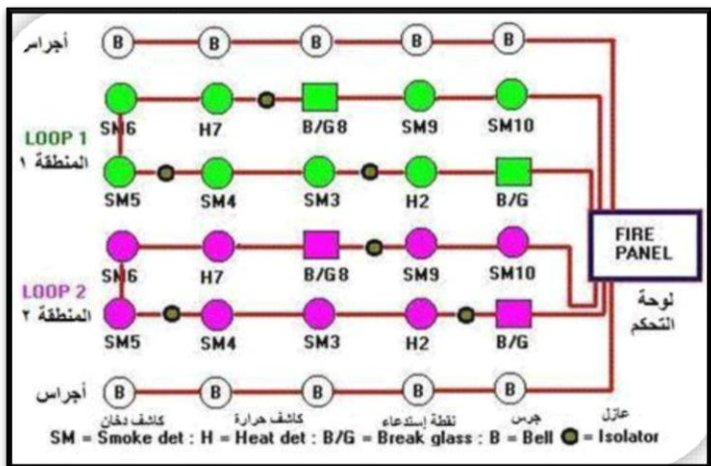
أجراس B B B B B

LOOP 1
المنطقة ١

SM6 H7 B/G8 SM9 SM10

SM5 SM4 SM3 H2 B/G

FIRE PANEL

LOOP 2
المنطقة ٢

SM6 H7 B/G8 SM9 SM10

SM5 SM4 SM3 H2 B/G

لوحة التحكم

أجراس B B B B B

كاشف دخان كاشف حرارة نقطة إستدعاء جرس عازل
SM = Smoke det : H = Heat det : B/G = Break glass : B = Bell = Isolator